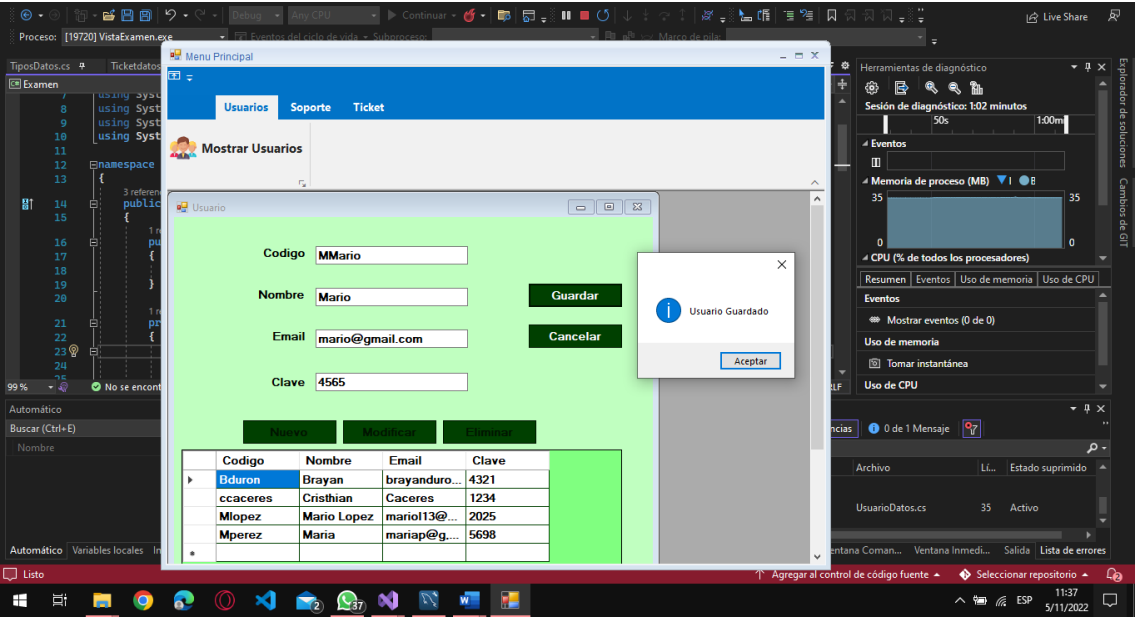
Debug Any CPU Continuar Live Share
Proceso: [19720] VistaExamen.exe Eventos del ciclo de vida Subproceso: Marco de pila:
TiposDatos.cs Ticketdatos
Examen
using Syst
8 using Syst
9 using Syst
10 using Syst
11
12 namespace
13 {
3 referen
14 public
15 {
1 r
16 pu
17 {
18
19 }
20
1 r
21 pr
22 {
23
24
99 % No se encont
Automático
Buscar (Ctrl+E)
Nombre
Automático Variables locales
Listo

Menu Principal
Usuarios Soporte Ticket
Mostrar Usuarios

Usuario
Codigo MMario
Nombre Mario
Email mario@gmail.com
Clave 4565
Guardar
Cancelar
Nuevo Modificar Eliminar

| | Codigo | Nombre | Email | Clave |
|---|---|---|---|---|
| ▶ | Bduron | Brayan | brayanduro... | 4321 |
| | ccaceres | Cristhian | Caceres | 1234 |
| | Mlopez | Mario Lopez | mariol13@... | 2025 |
| | Mperez | Maria | mariap@g.... | 5698 |
| * | | | | |

Usuario Guardado
Aceptar

Herramientas de diagnóstico
Sesión de diagnóstico: 1:02 minutos
50s 1:00m
Eventos
Memoria de proceso (MB) I B
35 35
0 0
CPU (% de todos los procesadores)
Resumen Eventos Uso de memoria Uso de CPU
Eventos
Mostrar eventos (0 de 0)
Uso de memoria
Tomar instantánea
Uso de CPU
Explorador de soluciones Cambios de GIT
encias 0 de 1 Mensaje
Archivo Lí... Estado suprimido
UsuarioDatos.cs 35 Activo
entana Coman... Ventana Inmedi... Salida Lista de errores
RLF
Agregar al control de código fuente Seleccionar repositorio
2 37
ESP 11:37 5/11/2022